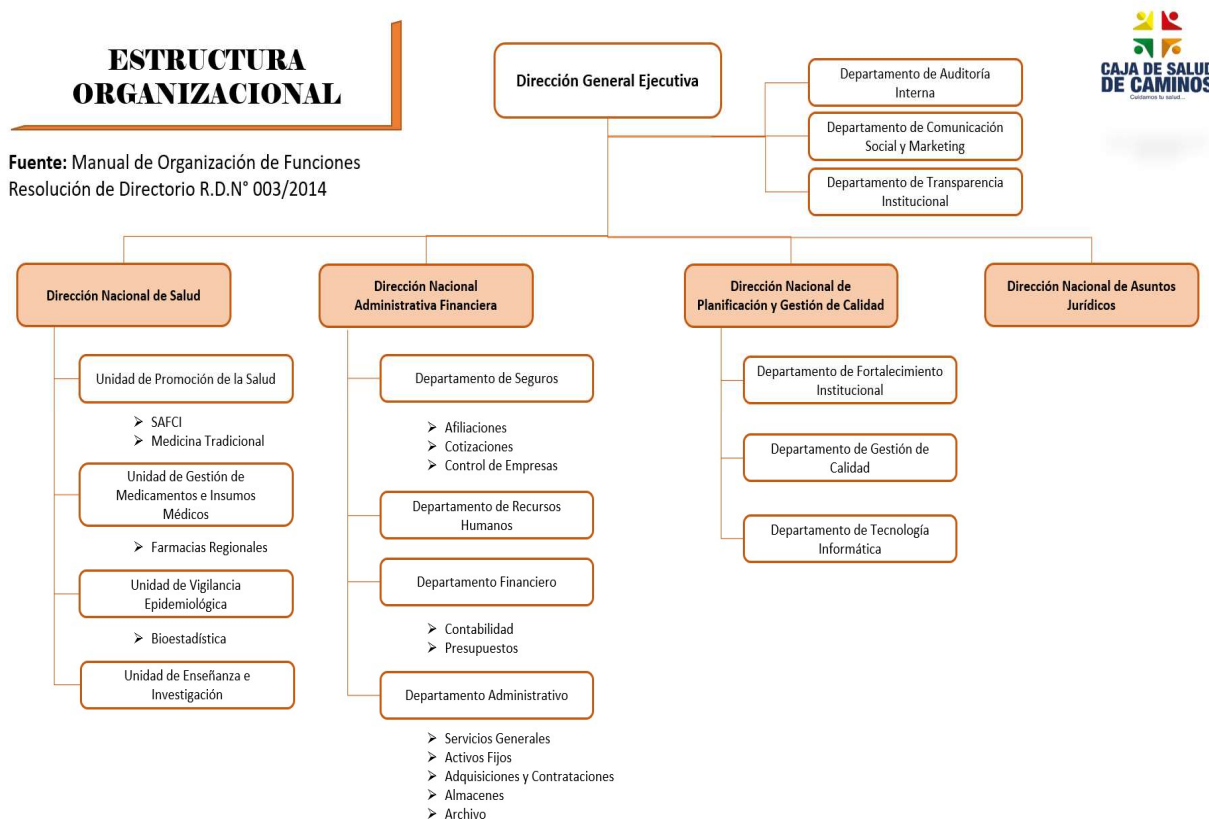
ESTRUCTURA ORGANIZACIONAL

Fuente: Manual de Organización de Funciones
Resolución de Directorio R.D.N° 003/2014

CAJA DE SALUD DE CAMINOS
Cuidamos tu salud...

Dirección General Ejecutiva

Departamento de Auditoría Interna

Departamento de Comunicación Social y Marketing

Departamento de Transparencia Institucional

Dirección Nacional de Salud

Unidad de Promoción de la Salud
- SAFCI
- Medicina Tradicional

Unidad de Gestión de Medicamentos e Insumos Médicos
- Farmacias Regionales

Unidad de Vigilancia Epidemiológica
- Bioestadística

Unidad de Enseñanza e Investigación

Dirección Nacional Administrativa Financiera

Departamento de Seguros
- Afiliaciones
- Cotizaciones
- Control de Empresas

Departamento de Recursos Humanos

Departamento Financiero
- Contabilidad
- Presupuestos

Departamento Administrativo
- Servicios Generales
- Activos Fijos
- Adquisiciones y Contrataciones
- Almacenes
- Archivo

Dirección Nacional de Planificación y Gestión de Calidad

Departamento de Fortalecimiento Institucional

Departamento de Gestión de Calidad

Departamento de Tecnología Informática

Dirección Nacional de Asuntos Jurídicos